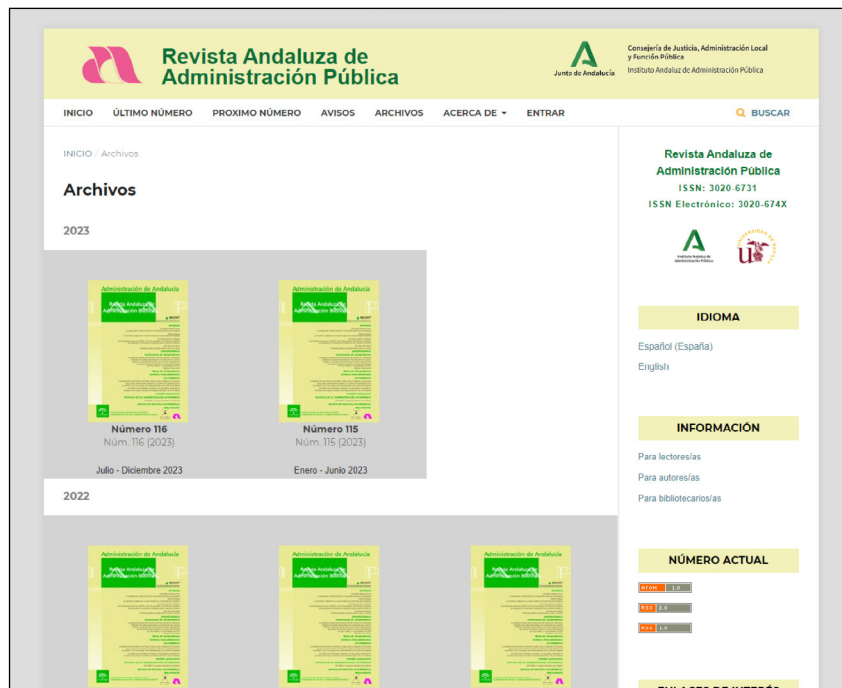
Revista Andaluza de Administración Pública

Junta de Andalucía

Consejería de Justicia, Administración Local y Función Pública
Instituto Andaluz de Administración Pública

INICIO ÚLTIMO NÚMERO PROXIMO NÚMERO AVISOS ARCHIVOS ACERCA DE ENTRAR

BUSCAR

INICIO / Archivos

Archivos

2023

Administración de Andalucía
Revista Andaluza de Administración Pública

Número 116
Núm. 116 (2023)

Julio - Diciembre 2023

Administración de Andalucía
Revista Andaluza de Administración Pública

Número 115
Núm. 115 (2023)

Enero - Junio 2023

2022

Administración de Andalucía
Revista Andaluza de Administración Pública

Administración de Andalucía
Revista Andaluza de Administración Pública

Administración de Andalucía
Revista Andaluza de Administración Pública

Revista Andaluza de Administración Pública
ISSN: 3020-6731
ISSN Electrónico: 3020-674X

Instituto Andaluz de Administración Pública

IDIOMA

Español (España)
English

INFORMACIÓN

Para lectores/as
Para autores/as
Para bibliotecarios/as

NÚMERO ACTUAL

ATOM 1.0
RSS 2.0
RSS 1.0

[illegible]